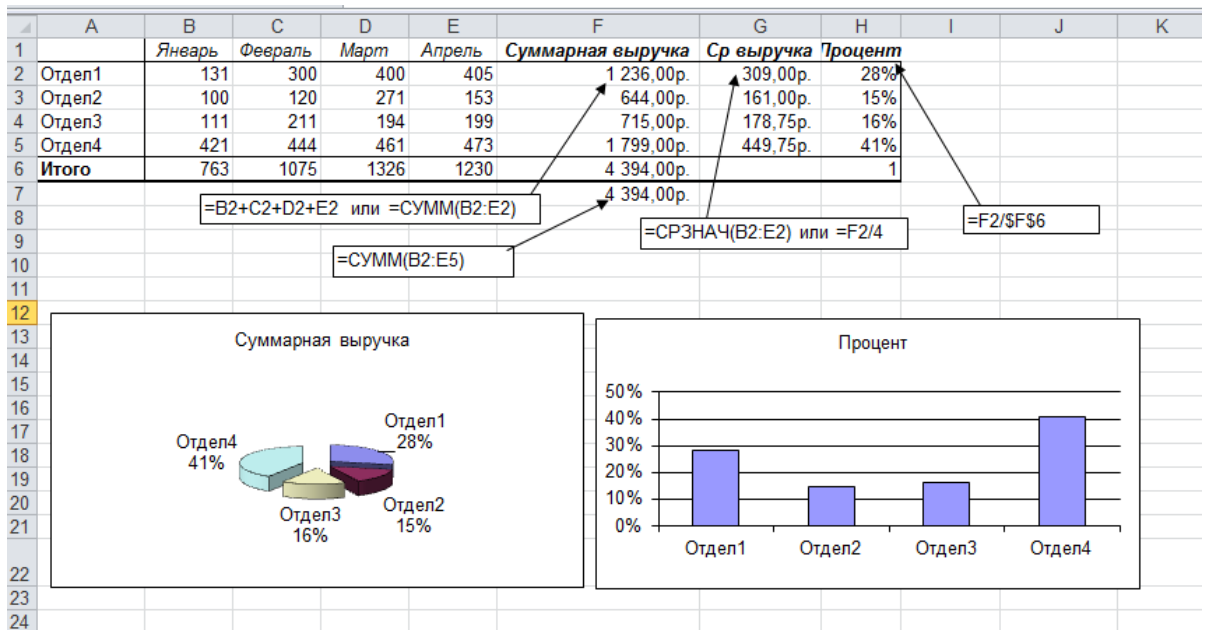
| | A | B | C | D | E | F | G | H | I | J | K |
|---|---|---|---|---|---|---|---|---|---|---|---|
| 1 | | Январь | Февраль | Март | Апрель | Суммарная выручка | Ср выручка | Процент | | | |
| 2 | Отдел1 | 131 | 300 | 400 | 405 | 1 236,00р. | 309,00р. | 28% | | | |
| 3 | Отдел2 | 100 | 120 | 271 | 153 | 644,00р. | 161,00р. | 15% | | | |
| 4 | Отдел3 | 111 | 211 | 194 | 199 | 715,00р. | 178,75р. | 16% | | | |
| 5 | Отдел4 | 421 | 444 | 461 | 473 | 1 799,00р. | 449,75р. | 41% | | | |
| 6 | Итого | 763 | 1075 | 1326 | 1230 | 4 394,00р. | | 1 | | | |
| 7 | | | | | | 4 394,00р. | | | | | |
| 8 | | | | | | | | | | | |
| 9 | | | | | | | | | | | |
| 10 | | | | | | | | | | | |
| 11 | | | | | | | | | | | |
| 12 | | | | | | | | | | | |
| 13 | | | | | | | | | | | |
| 14 | | | | | | | | | | | |
| 15 | | | | | | | | | | | |
| 16 | | | | | | | | | | | |
| 17 | | | | | | | | | | | |
| 18 | | | | | | | | | | | |
| 19 | | | | | | | | | | | |
| 20 | | | | | | | | | | | |
| 21 | | | | | | | | | | | |
| 22 | | | | | | | | | | | |
| 23 | | | | | | | | | | | |
| 24 | | | | | | | | | | | |

=B2+C2+D2+E2 или =СУММ(B2:E2)

=СУММ(B2:E5)

=СРЗНАЧ(B2:E2) или =F2/4

=F2/$F$6

Суммарная выручка

Отдел1 28%
Отдел2 15%
Отдел3 16%
Отдел4 41%

Процент

50%
40%
30%
20%
10%
0%

Отдел1 Отдел2 Отдел3 Отдел4